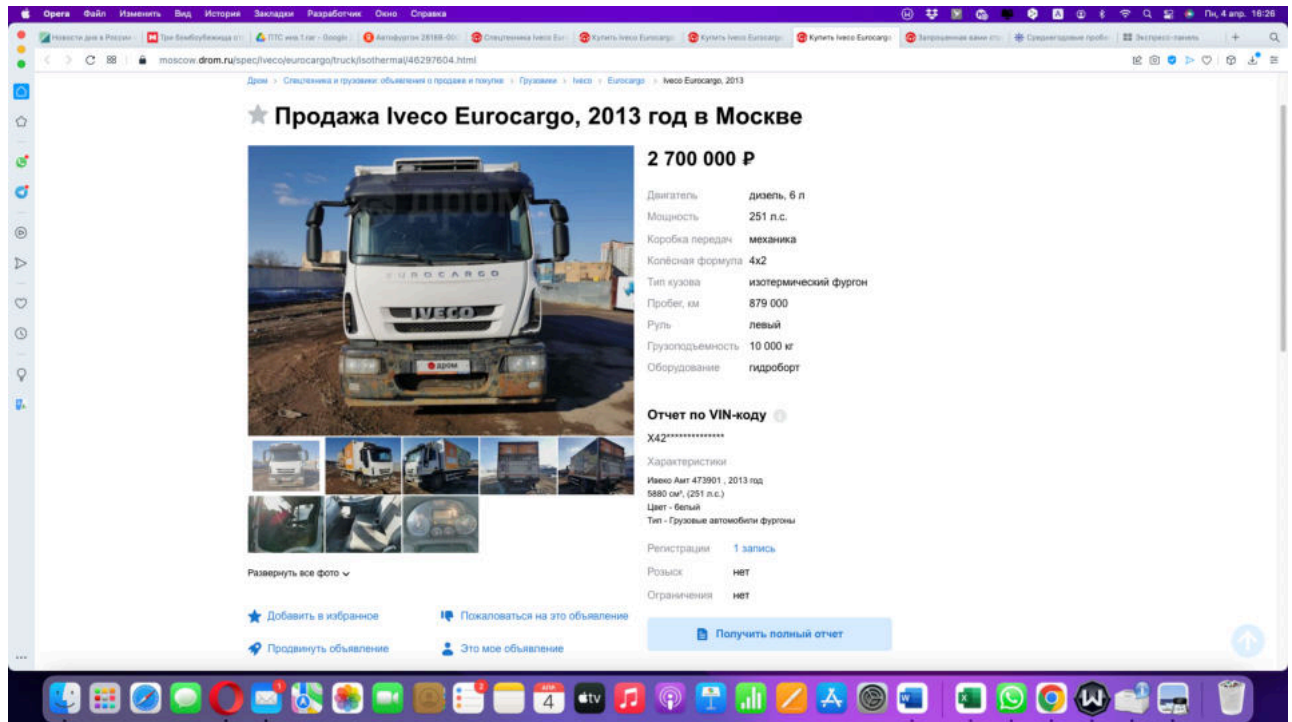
Opera Файл Изменить Вид История Закладки Разработчик Окно Справка

Пн, 4 апр. 16:26

moscow.drom.ru/spec/iveco/eurocargo/truck/isothermal/46297604.html

Дром > Спецтехника и грузовики: объявления о продаже и покупке > Грузовики > Iveco > Eurocargo > Iveco Eurocargo, 2013

Продажа Iveco Eurocargo, 2013 год в Москве

2 700 000 ₽

| | |
|---|---|
| Двигатель | дизель, 6 л |
| Мощность | 251 л.с. |
| Коробка передач | механика |
| Колёсная формула | 4x2 |
| Тип кузова | изотермический фургон |
| Пробег, км | 879 000 |
| Руль | левый |
| Грузоподъемность | 10 000 кг |
| Оборудование | гидроборт |

EUROCARGO

IVECO

дром

Отчет по VIN-коду

X42**************

Характеристики

Ивеко Амт 473901 , 2013 год

5880 см³, (251 л.с.)

Цвет - белый

Тип - Грузовые автомобили фургоны

Регистрации 1 запись

Розыск нет

Ограничения нет

Получить полный отчет

Развернуть все фото

Добавить в избранное

Пожаловаться на это объявление

Продвинуть объявление

Это мое объявление

АПР 4